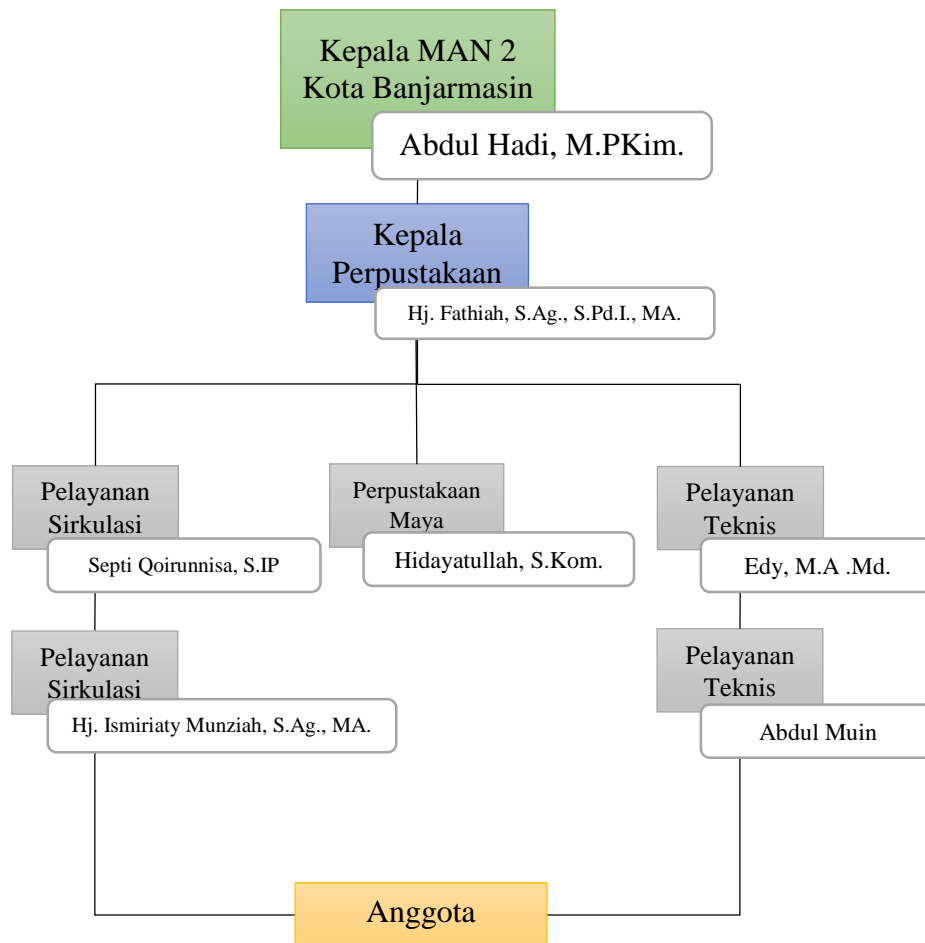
Kepala MAN 2 Kota Banjarmasin

Abdul Hadi, M.PKim.

Kepala Perpustakaan

Hj. Fathiah, S.Ag., S.Pd.I., MA.

Pelayanan Sirkulasi

Septi Qoirunnisa, S.IP

Perpustakaan Maya

Hidayatullah, S.Kom.

Pelayanan Teknis

Edy, M.A .Md.

Pelayanan Sirkulasi

Hj. Ismiriaty Munziah, S.Ag., MA.

Pelayanan Teknis

Abdul Muin

Anggota